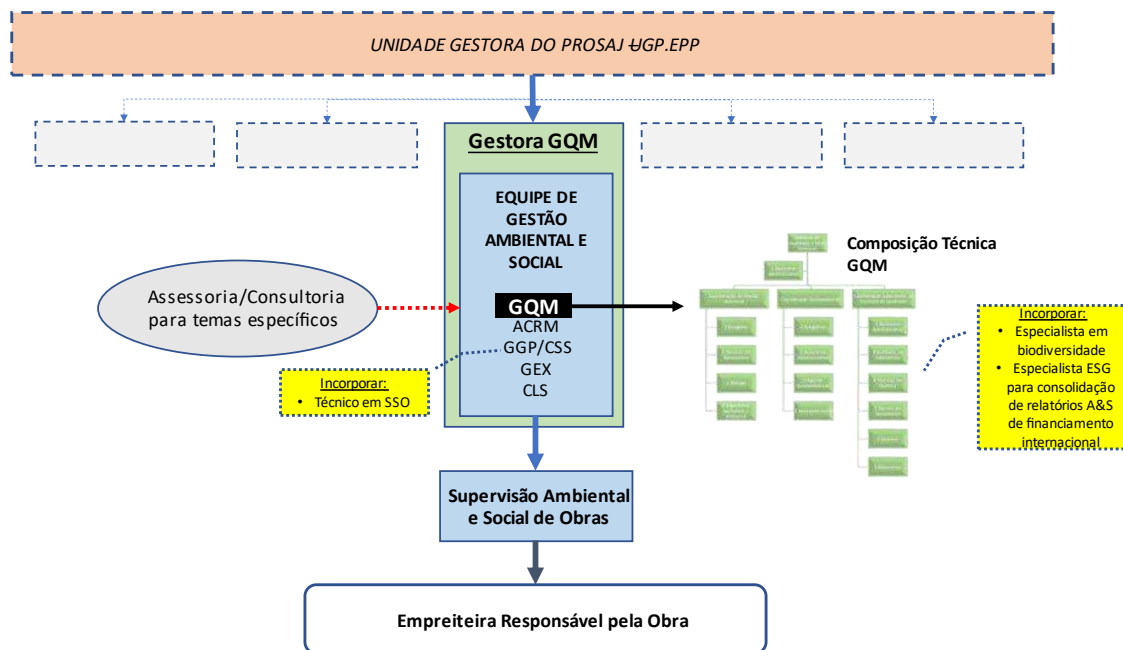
UNIDADE GESTORA DO PROSAJ UGP.EPP

Gestora GQM

EQUIPE DE GESTÃO AMBIENTAL E SOCIAL

Assessoria/Consultoria para temas específicos

GQM
ACRM
GGP/CSS
GEX
CLS

Incorporar:
• Técnico em SSO

Composição Técnica GQM

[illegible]

Incorporar:
• Especialista em biodiversidade
• Especialista ESG para consolidação de relatórios A&S de financiamento internacional

Supervisão Ambiental e Social de Obras

Empreiteira Responsável pela Obra